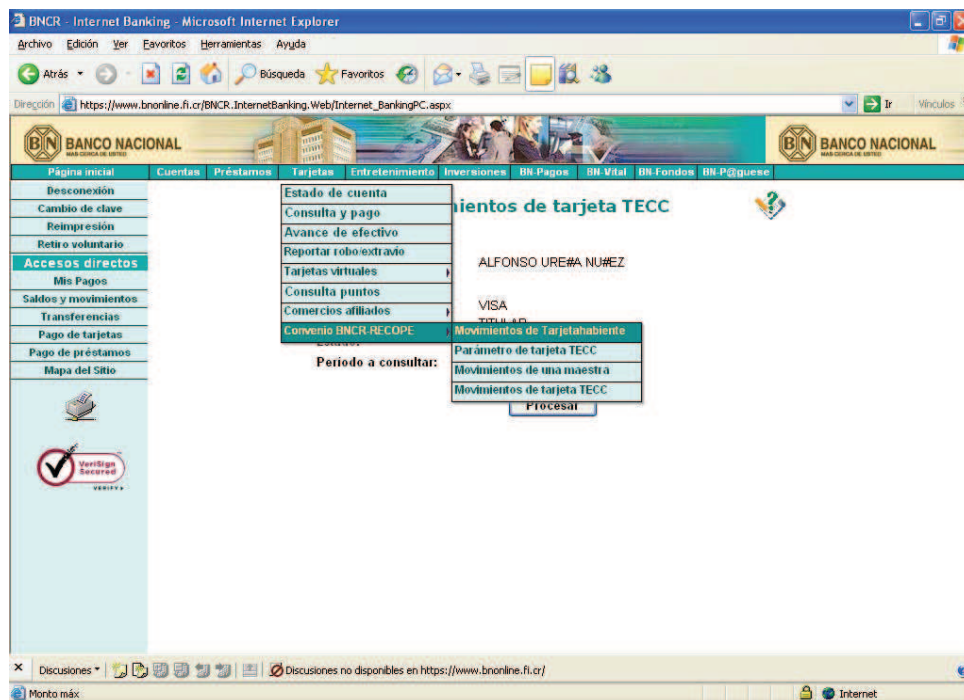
BNCR - Internet Banking - Microsoft Internet Explorer

Archivo Edición Ver Favoritos Herramientas Ayuda

Atrás Búsqueda Favoritos

Dirección https://www.bnonline.fi.cr/BNCR.InternetBanking.Web/Internet_BankingPC.aspx Ir Vínculos

BANCO NACIONAL MAS CERCA DE USTED BANCO NACIONAL MAS CERCA DE USTED

Página inicial Cuentas Préstamos Tarjetas Entretenimiento Inversiones BN-Pagos BN-Vital BN-Fondos BN-P@guese

Desconexión
Cambio de clave
Reimpresión
Retiro voluntario
Accesos directos
Mis Pagos
Saldos y movimientos
Transferencias
Pago de tarjetas
Pago de préstamos
Mapa del Sitio

Estado de cuenta
Consulta y pago
Avance de efectivo
Reportar robo/extravío
Tarjetas virtuales
Consulta puntos
Comercios afiliados
Convenio BNCR-RECOPE

Movimientos de Tarjetahabiente
Parámetro de tarjeta TECC
Movimientos de una maestra
Movimientos de tarjeta TECC

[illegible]ientos de tarjeta TECC

ALFONSO URE#A NU#EZ

VISA
TITULAR
Estado:
Período a consultar:

Procesar

VeriSign Secured VERIFY

Discusiones Discusiones no disponibles en https://www.bnonline.fi.cr/

Monto máx Internet